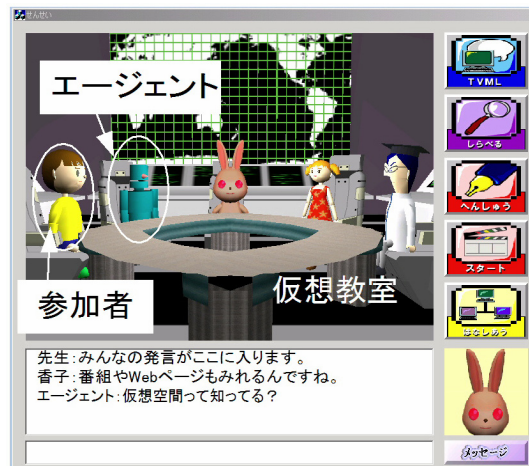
せんせい

エージェント

参加者

仮想教室

TVML

しらべる

へんしゅう

スタート

はなしあう

先生:みんなの発言がここに入ります。
香子:番組やWebページもみれるんですね。
エージェント:仮想空間って知ってる?

メッセージ